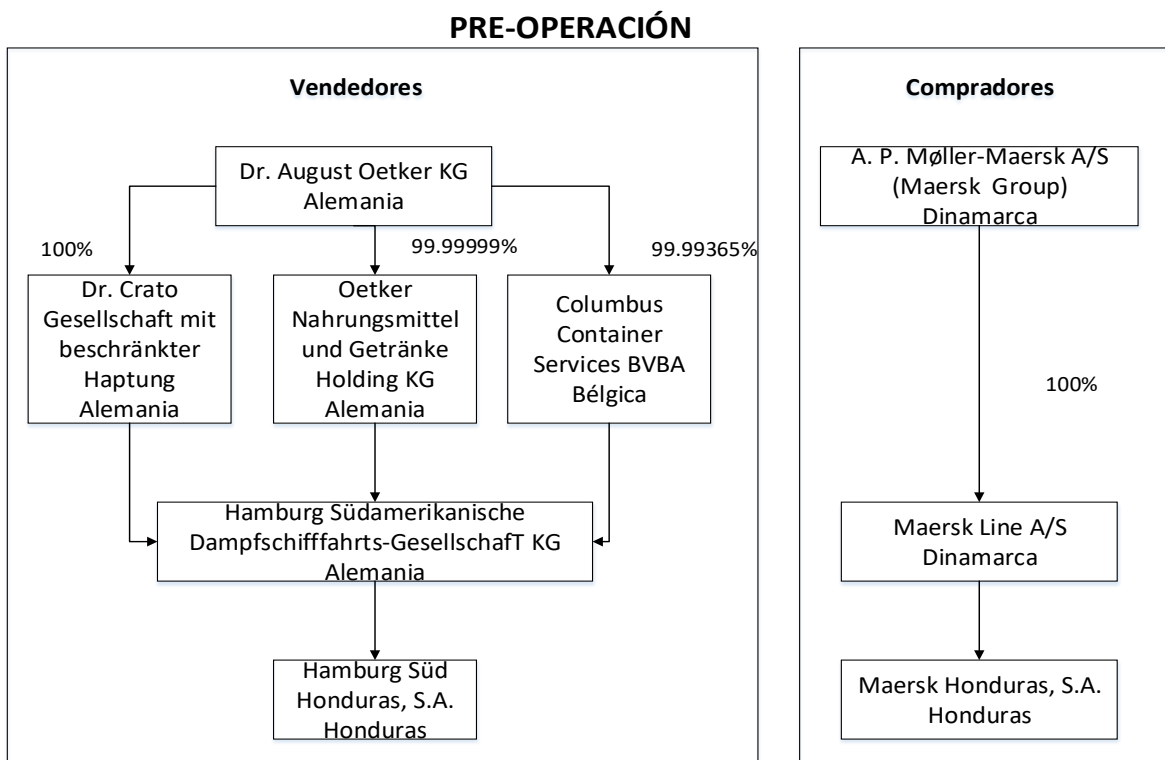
PRE-OPERACIÓN

Vendedores

Dr. August Oetker KG
Alemania

100%

99.99999%

99.99365%

Dr. Crato
Gesellschaft mit
beschränkter
Haptung
Alemania

Oetker
Nahrungsmittel
und Getränke
Holding KG
Alemania

Columbus
Container
Services BVBA
Bélgica

Hamburg Südamerikanische
Dampfschifffahrts-GesellschafT KG
Alemania

Hamburg Süd
Honduras, S.A.
Honduras

Compradores

A. P. Møller-Maersk A/S
(Maersk Group)
Dinamarca

100%

Maersk Line A/S
Dinamarca

Maersk Honduras, S.A.
Honduras